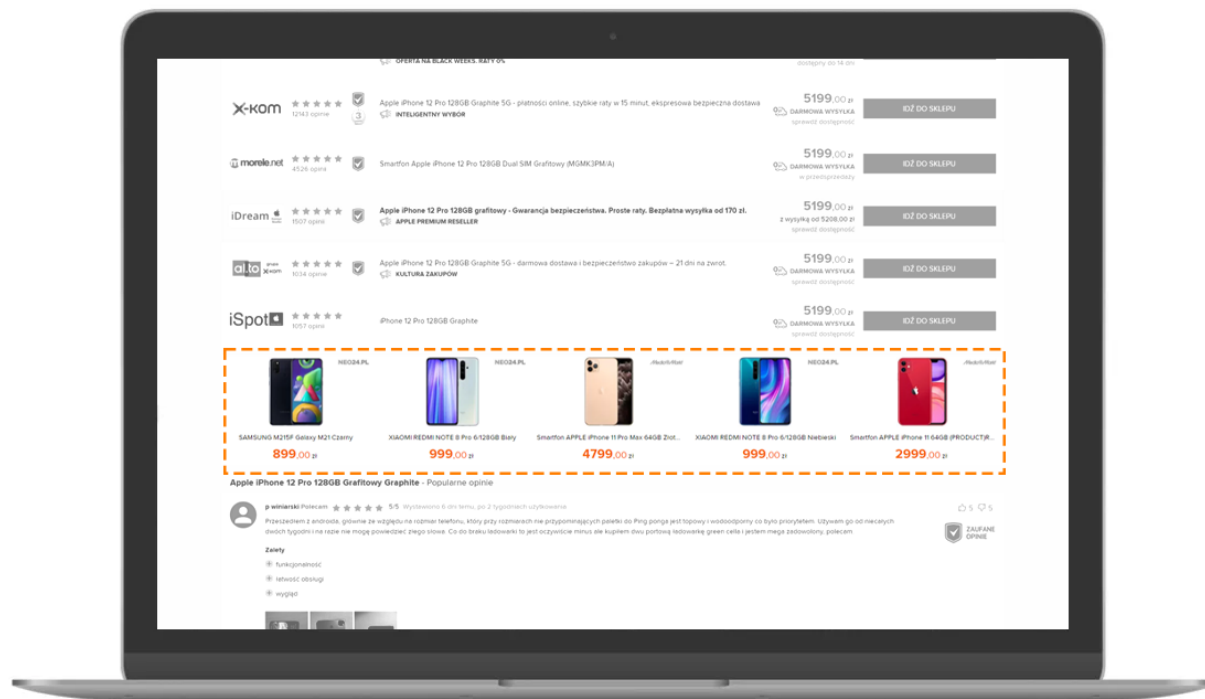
OFERTA NA BLACK WEEKS. RATY 0%
dostępny do 14 dni

x-kom 12143 opinie 3
Apple iPhone 12 Pro 128GB Graphite 5G - płatności online, szybkie raty w 15 minut, ekspresowa bezpieczna dostawa
INTELIGENTNY WYBÓR
5199,00 zł
DARMOWA WYSYŁKA
sprawdź dostępność
IDŹ DO SKLEPU

morele.net 4526 opinie
Smartfon Apple iPhone 12 Pro 128GB Dual SIM Grafitowy (MGMK3PM/A)
5199,00 zł
DARMOWA WYSYŁKA
w przedsprzedaży
IDŹ DO SKLEPU

iDream 1507 opinie
Apple iPhone 12 Pro 128GB grafitowy - Gwarancja bezpieczeństwa. Proste raty. Bezpłatna wysyłka od 170 zł.
APPLE PREMIUM RESELLER
5199,00 zł
z wysyłką od 5209,00 zł
sprawdź dostępność
IDŹ DO SKLEPU

al.to grupa x-kom 1034 opinie
Apple iPhone 12 Pro 128GB Graphite 5G - darmowa dostawa i bezpieczeństwo zakupów – 21 dni na zwrot.
KULTURA ZAKUPÓW
5199,00 zł
DARMOWA WYSYŁKA
sprawdź dostępność
IDŹ DO SKLEPU

iSpot 1057 opinie
iPhone 12 Pro 128GB Graphite
5199,00 zł
DARMOWA WYSYŁKA
sprawdź dostępność
IDŹ DO SKLEPU

NEO24.PL
SAMSUNG M215F Galaxy M21 Czarny
899,00 zł

NEO24.PL
XIAOMI REDMI NOTE 8 Pro 6/128GB Biały
999,00 zł

MediaMarkt
Smartfon APPLE iPhone 11 Pro Max 64GB Złot...
4799,00 zł

NEO24.PL
XIAOMI REDMI NOTE 8 Pro 6/128GB Niebieski
999,00 zł

MediaMarkt
Smartfon APPLE iPhone 11 64GB (PRODUCT)R...
2999,00 zł

Apple iPhone 12 Pro 128GB Grafitowy Graphite - Popularne opinie

p winiarski Polecam 5/5 Wystawiono 6 dni temu, po 2 tygodniach użytkowania
5 5
Przesiadłem z androide, głównie ze względu na rozmiar telefonu, który przy rozmiarach nie przypominających patelki do Ping ponga jest topowy i wodoodporny co było priorytetem. Używam go od miecarych dwóch tygodni i na razie nie mogę powiedzieć złego słowa. Co do braku ładowarki to jest oczywiście minus ale kupiłem dwu portową ładowarkę green cella i jestem mega zadowolony, polecam.
ZAUFANE OPINIE

Zalety
funkcjonalność
łatwość obsługi
wygląd